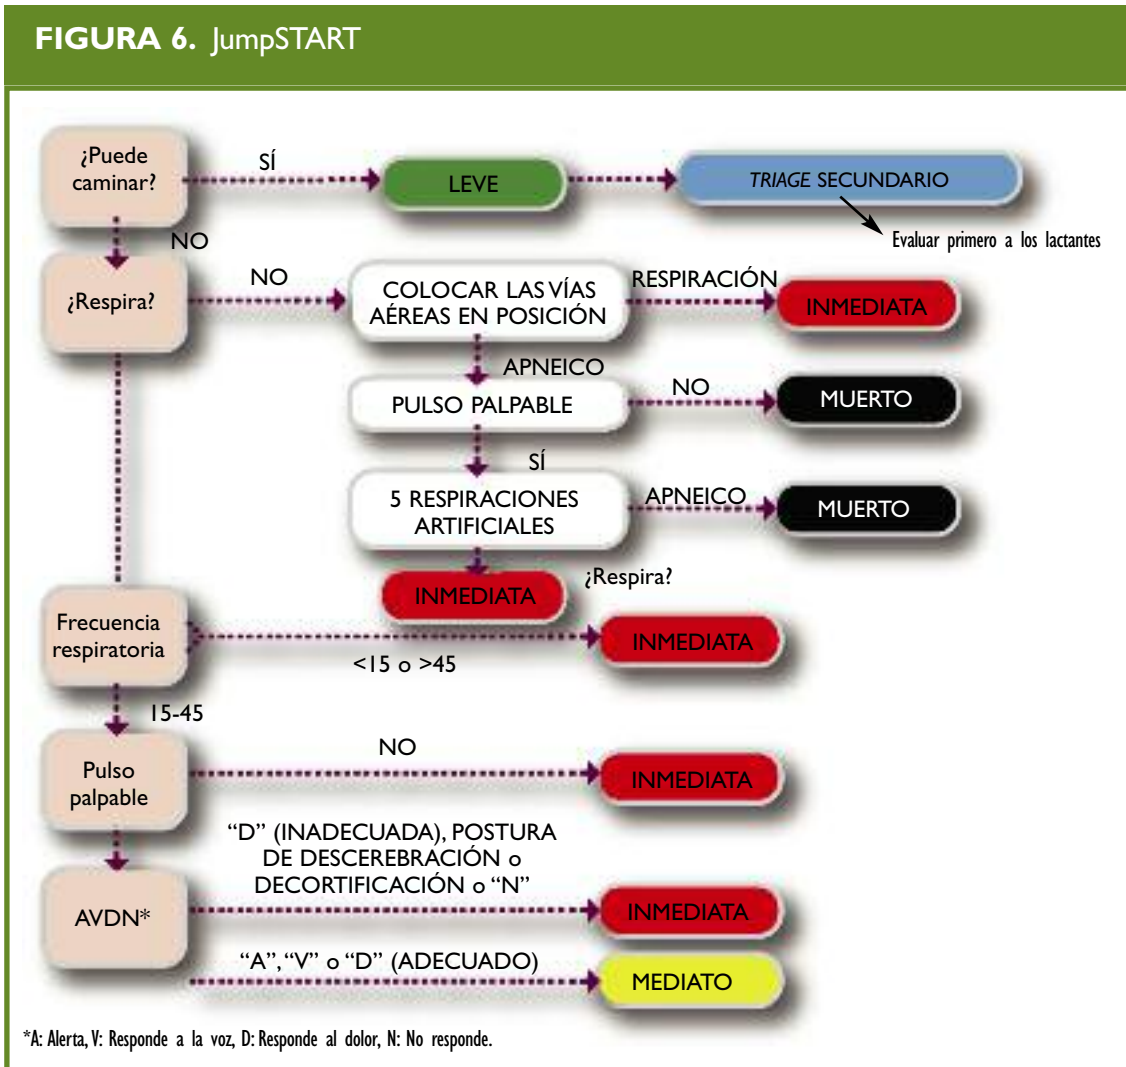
FIGURA 6. JumpSTART

¿Puede caminar?

SÍ

LEVE

TRIAGE SECUNDARIO

Evaluar primero a los lactantes

NO

¿Respira?

NO

COLOCAR LAS VÍAS AÉREAS EN POSICIÓN

RESPIRACIÓN

INMEDIATA

APNEICO

PULSO PALPABLE

NO

MUERTO

SÍ

5 RESPIRACIONES ARTIFICIALES

APNEICO

MUERTO

INMEDIATA

¿Respira?

Frecuencia respiratoria

INMEDIATA

<15 o >45

15-45

Pulso palpable

NO

INMEDIATA

"D" (INADECUADA), POSTURA DE DESCEREBRACIÓN o DECORTIFICACIÓN o "N"

AVDN*

INMEDIATA

"A", "V" o "D" (ADECUADO)

MEDIATO

*A: Alerta, V: Responde a la voz, D: Responde al dolor, N: No responde.